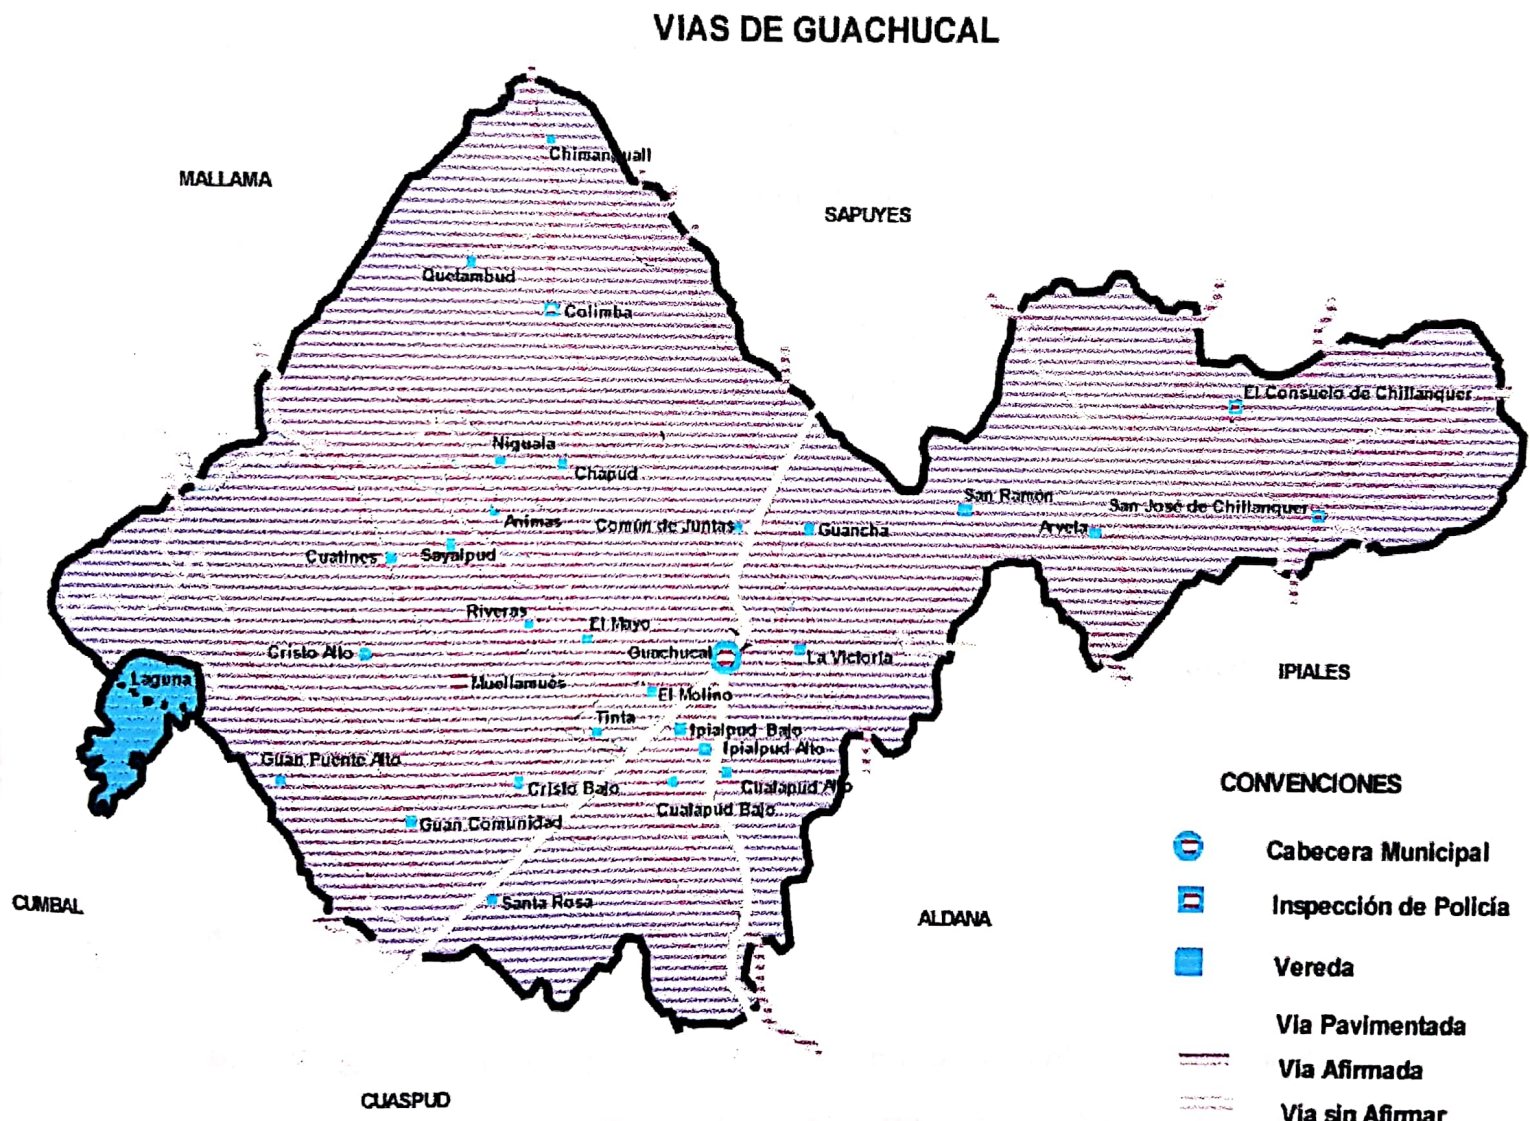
VIAS DE GUACHUCAL

MALLAMA

SAPUYES

Chimanguall

Quelambud

Colimba

El Consuelo de Chillanquer

Niguala

Chapud

San Ramón

San José de Chillanquer

Animas

Común de Juntas

Guancha

Arvela

Cuatines

Sayalpud

Riveras

El Mayo

Cristo Alto

Guachucal

La Victoria

IPIALES

Laguna

Muellamués

El Molino

Tinta

Ipialpud Bajo

Ipialpud Alto

Guan Puente Alto

Cristo Bajo

Cualapud Alto

CONVENCIONES

Cualapud Bajo

Guan Comunidad

Cabecera Municipal

Inspección de Policía

CUMBAL

Santa Rosa

ALDANA

Vereda

Via Pavimentada

Via Afirmada

CUASPUD

Via sin Afirmar